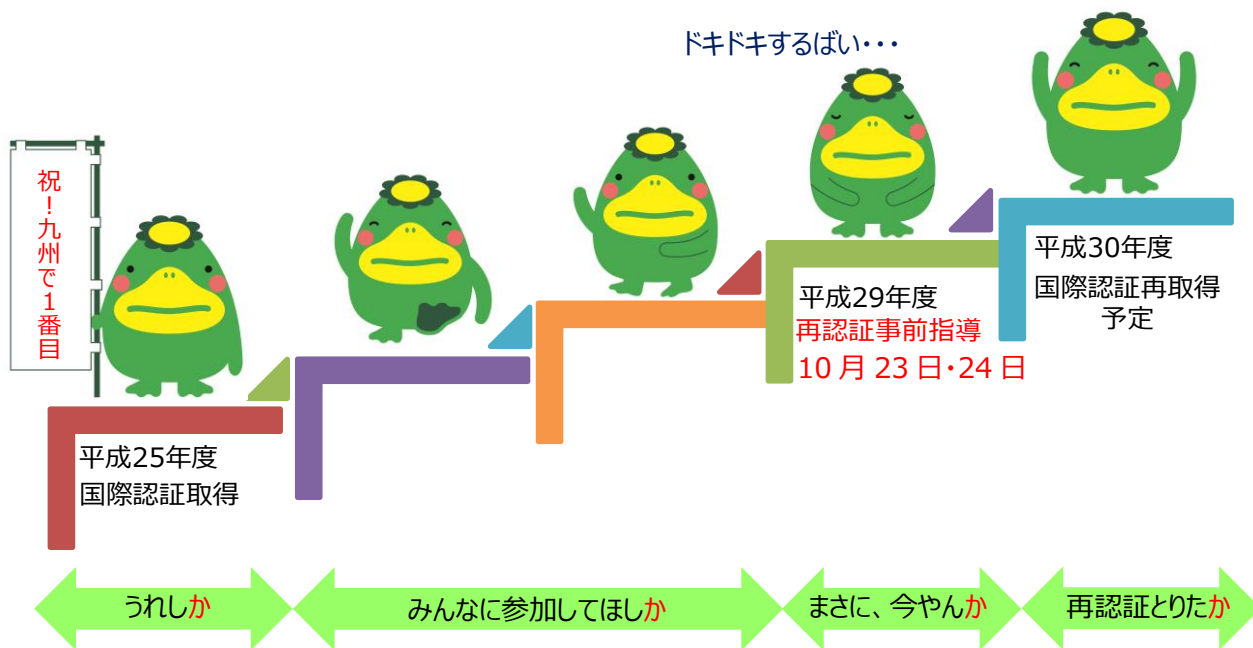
ドキドキするばい・・・

祝!九州で1番目

平成25年度
国際認証取得

平成29年度
再認証事前指導
10月23日・24日

平成30年度
国際認証再取得予定

うれしか

みんなに参加してほしか

まさに、今やんか

再認証とりたか